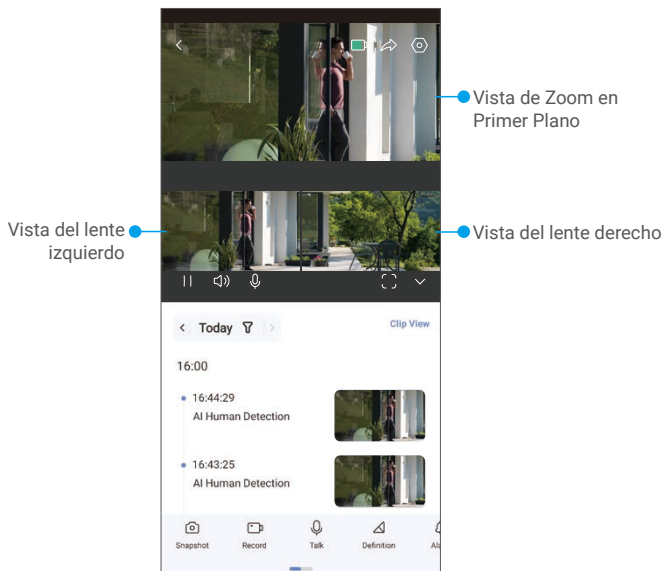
Vista de Zoom en Primer Plano

Vista del lente izquierdo

Vista del lente derecho

Today

Clip View

16:00

16:44:29
AI Human Detection

16:43:25
AI Human Detection

Snapshot

Record

Talk

Definition

Al